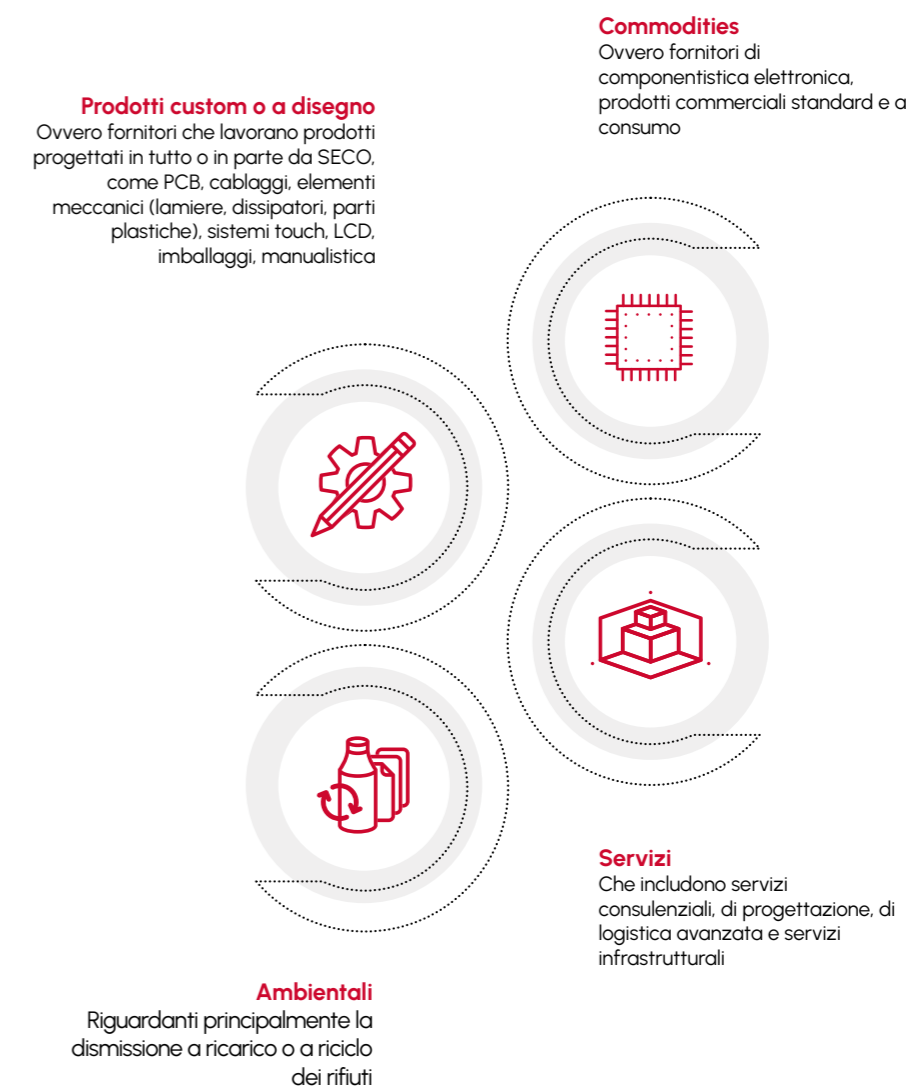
Commodities
Ovvero fornitori di componentistica elettronica, prodotti commerciali standard e a consumo

Prodotti custom o a disegno
Ovvero fornitori che lavorano prodotti progettati in tutto o in parte da SECO, come PCB, cablaggi, elementi meccanici (lamiere, dissipatori, parti plastiche), sistemi touch, LCD, imballaggi, manualistica

Servizi
Che includono servizi consulenziali, di progettazione, di logistica avanzata e servizi infrastrutturali

Ambientali
Riguardanti principalmente la dismissione a ricarico o a riciclo dei rifiuti